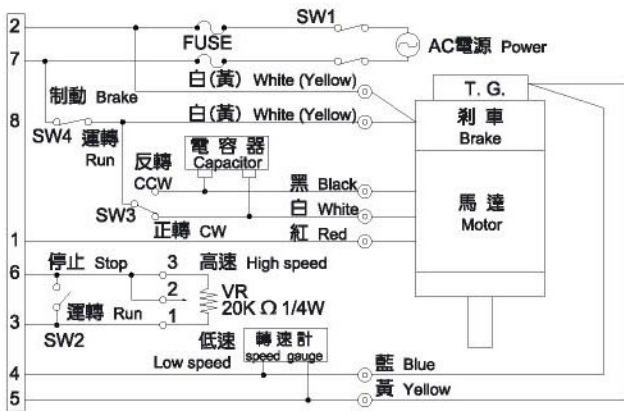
2
7
8
1
6
3
4
5

SW1
FUSE
AC電源 Power
制動 Brake
白(黃) White (Yellow)
白(黃) White (Yellow)
T. G.
剎車
Brake
SW4 運轉
Run
電容器
Capacitor
反轉
CCW
黑 Black
白 White
紅 Red
馬達
Motor
SW3
正轉 CW
停止 Stop
3 高速 High speed
2
VR
20K Ω 1/4W
運轉 Run
1
SW2
低速
Low speed
轉速計
speed gauge
藍 Blue
黃 Yellow